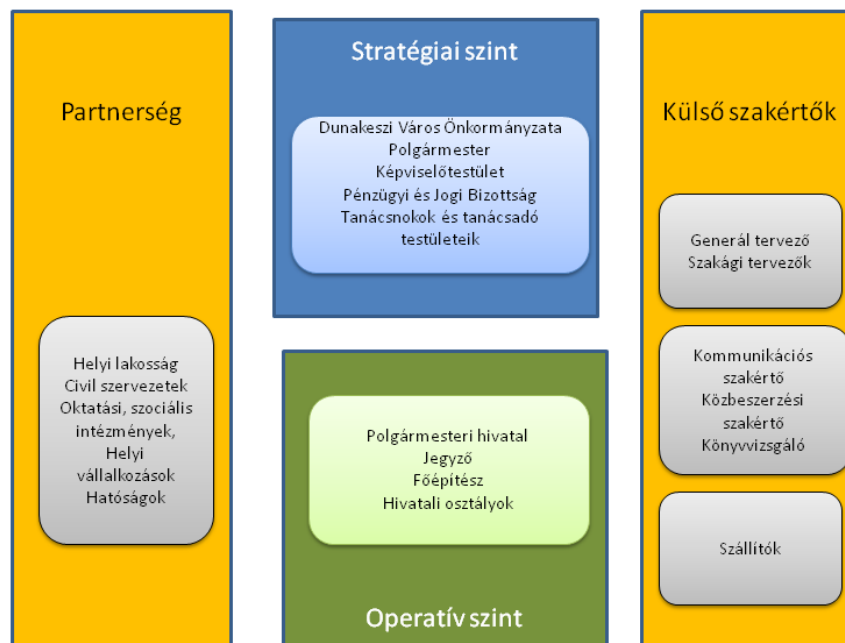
Partnerség

Helyi lakosság
Civil szervezetek
Oktatási, szociális intézmények,
Helyi vállalkozások
Hatóságok

Stratégiai szint

Dunakeszi Város Önkormányzata
Polgármester
Képviselőtestület
Pénzügyi és Jogi Bizottság
Tanácsnokok és tanácsadó testületeik

Polgármesteri hivatal
Jegyző
Főépítész
Hivatali osztályok

Operatív szint

Külső szakértők

Generál tervező
Szakági tervezők

Kommunikációs szakértő
Közbeszerzési szakértő
Könyvvizsgáló

Szállítók